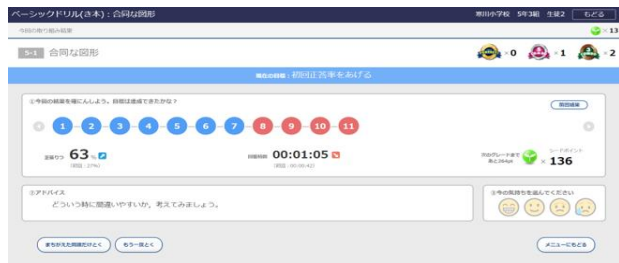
ベーシックドリル(きほん)：合同な図形

東川小学校 5年3組 生徒2

もどる

今回の取り組み結果

× 13

5-1 合同な図形

× 0 × 1 × 2

現在の目標：前回正答率をあげる

①今回の結果を確にんしよう。目標は達成できたかな？

前回結果

1 2 3 4 5 6 7 8 9 10 11

正答りつ 63 %

(前回：27%)

回答時間 00:01:05

(前回：00:00:42)

次のグレードまで あと264pt

シードポイント × 136

②アドバイス

どういう時に間違いやすいか、考えてみましょう。

③今の気持ちを選んでください

まちがえた問題だけとく

もう一度とく

メニューにもどる